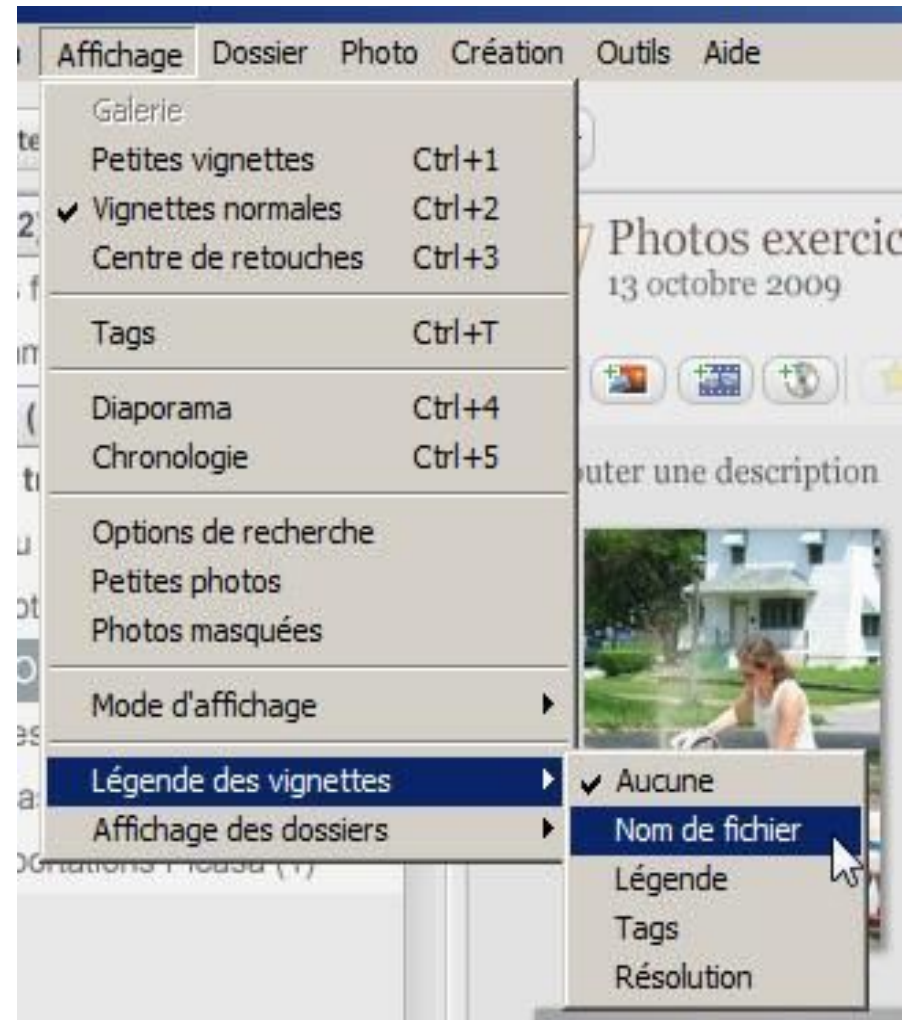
Affichage Dossier Photo Création Outils Aide

Galerie
Petites vignettes Ctrl+1
✔ Vignettes normales Ctrl+2
Centre de retouches Ctrl+3

Tags Ctrl+T

Diaporama Ctrl+4
Chronologie Ctrl+5

Options de recherche
Petites photos
Photos masquées

Mode d'affichage

Légende des vignettes
Affichage des dossiers

✔ Aucune
Nom de fichier
Légende
Tags
Résolution

Photos exercic
13 octobre 2009

uter une description